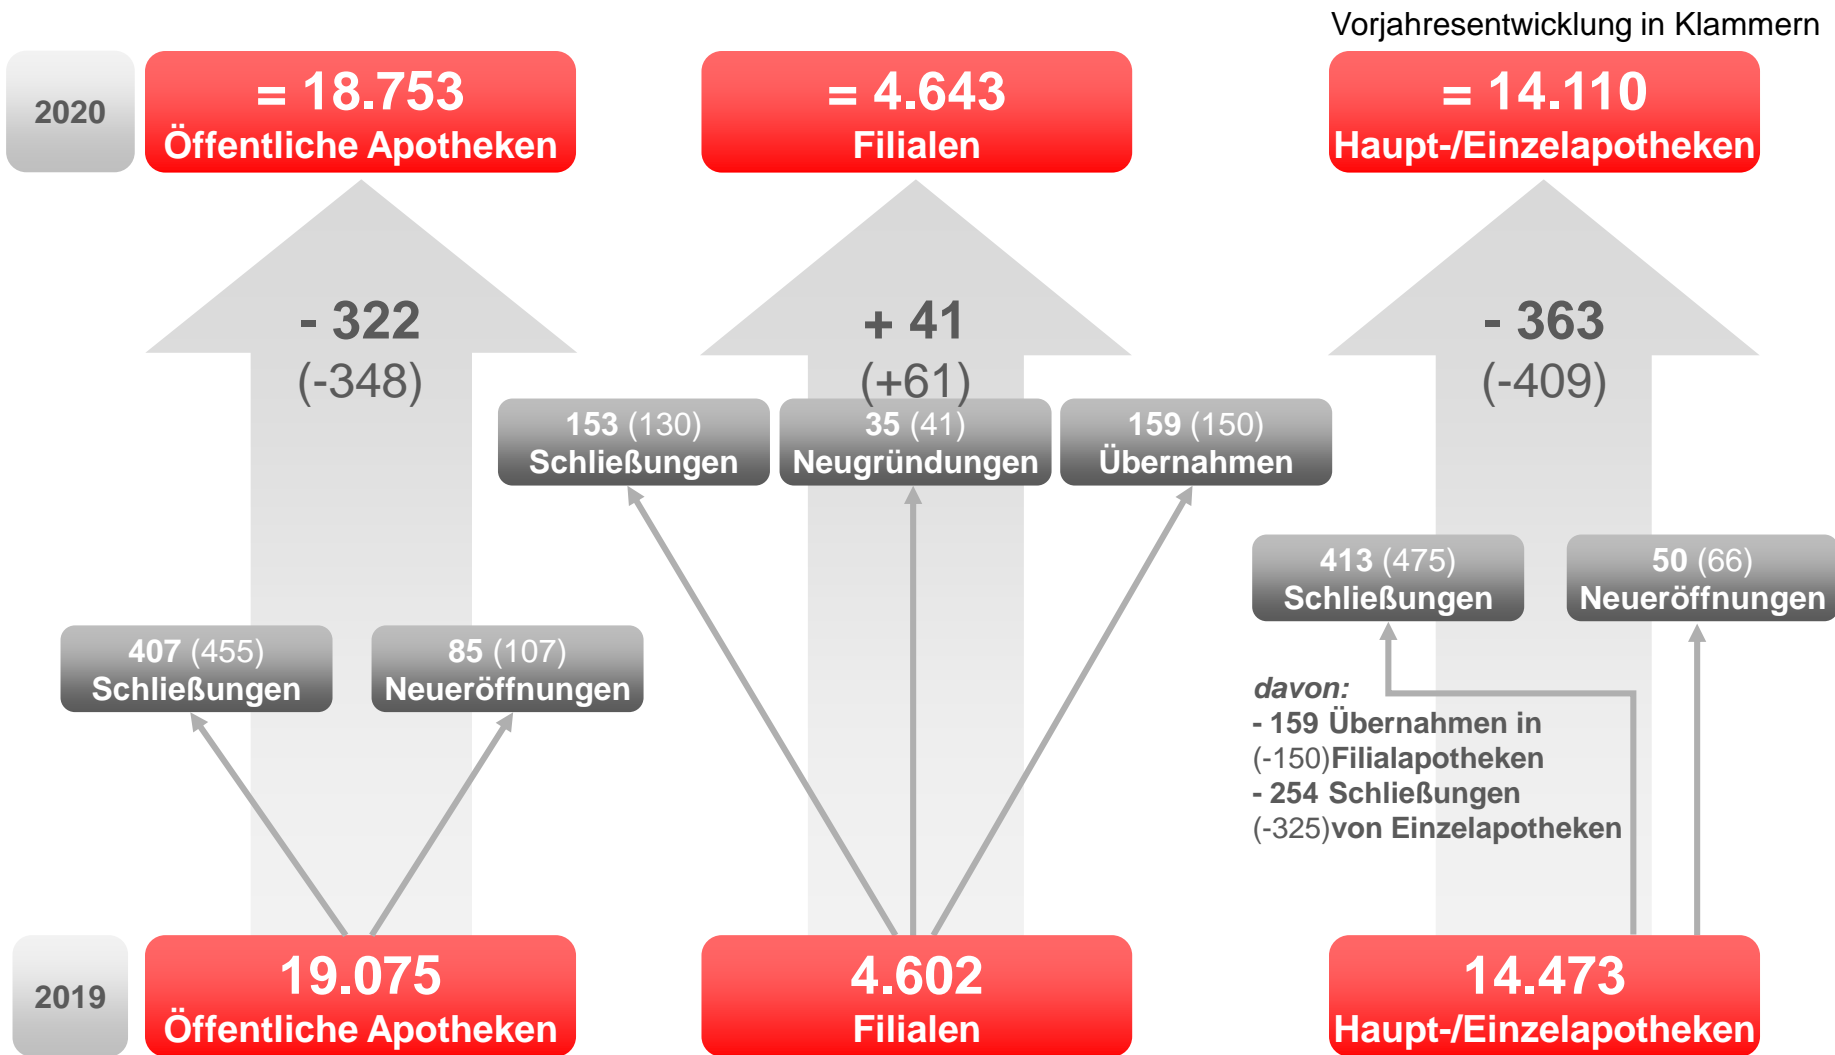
Vorjahresentwicklung in Klammern

2020

= 18.753
Öffentliche Apotheken

= 4.643
Filialen

= 14.110
Haupt-/Einzelapotheken

- 322
(-348)

+ 41
(+61)

- 363
(-409)

153 (130)
Schließungen

35 (41)
Neugründungen

159 (150)
Übernahmen

413 (475)
Schließungen

50 (66)
Neueröffnungen

407 (455)
Schließungen

85 (107)
Neueröffnungen

davon:
- 159 Übernahmen in (-150)Filialapotheken
- 254 Schließungen (-325)von Einzelapotheken

2019

19.075
Öffentliche Apotheken

4.602
Filialen

14.473
Haupt-/Einzelapotheken